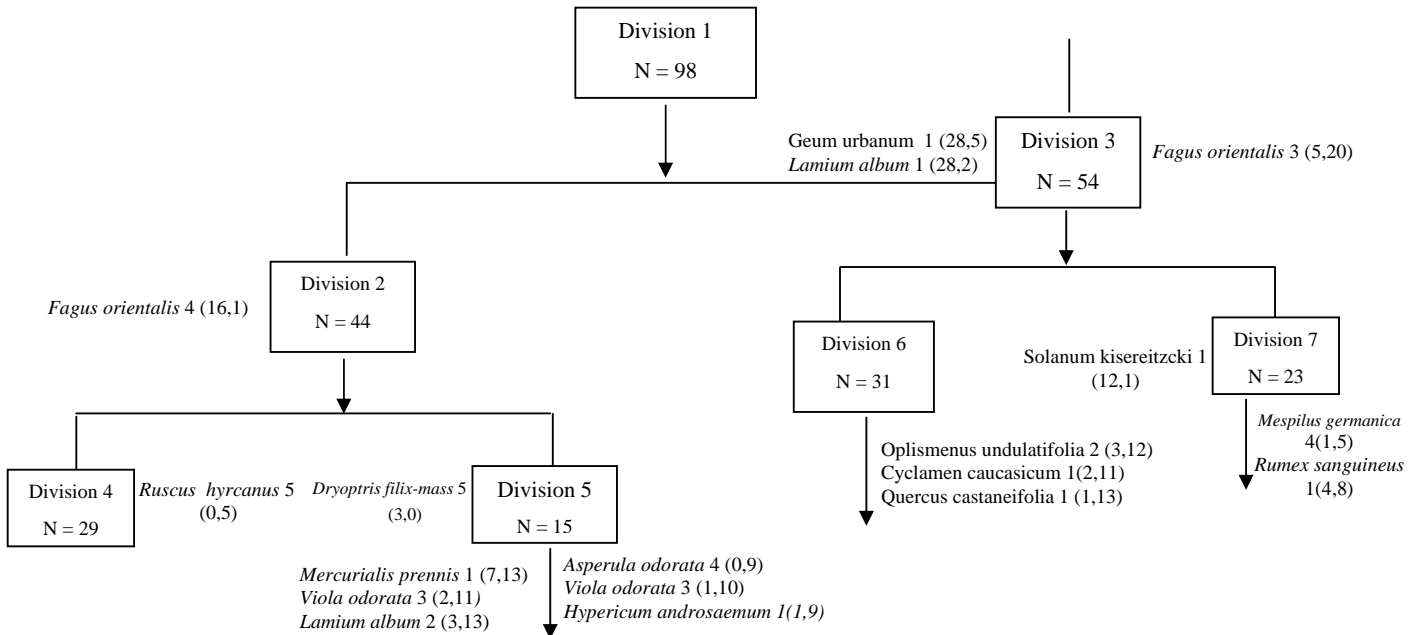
Division 1
N = 98

Geum urbanum 1 (28,5)
*Lamium album* 1 (28,2)

Division 3
N = 54

*Fagus orientalis* 3 (5,20)

Division 2
N = 44

*Fagus orientalis* 4 (16,1)

Division 6
N = 31

Solanum kisereitzcki 1 (12,1)

Division 7
N = 23

*Mespilus germanica* 4(1,5)
*Rumex sanguineus* 1(4,8)

Oplismenus undulatifolia 2 (3,12)
Cyclamen caucasicum 1(2,11)
Quercus castaneifolia 1 (1,13)

Division 4
N = 29

*Ruscus hyrcanus* 5 (0,5)

*Dryoptris filix-mass* 5 (3,0)

Division 5
N = 15

*Mercurialis prennis* 1 (7,13)
*Viola odorata* 3 (2,11)
*Lamium album* 2 (3,13)

*Asperula odorata* 4 (0,9)
*Viola odorata* 3 (1,10)
*Hypericum androsaemum 1(1,9)*